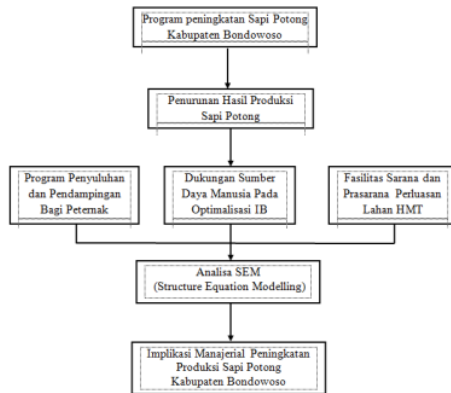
Program peningkatan Sapi Potong Kabupaten Bondowoso

Penurunan Hasil Produksi Sapi Potong

Program Penyuluhan dan Pendampingan Bagi Peternak

Dukungan Sumber Daya Manusia Pada Optimalisasi IB

Fasilitas Sarana dan Prasarana Perluasan Lahan HMT

Analisa SEM (Structure Equation Modelling)

Implikasi Manajerial Peningkatan Produksi Sapi Potong Kabupaten Bondowoso